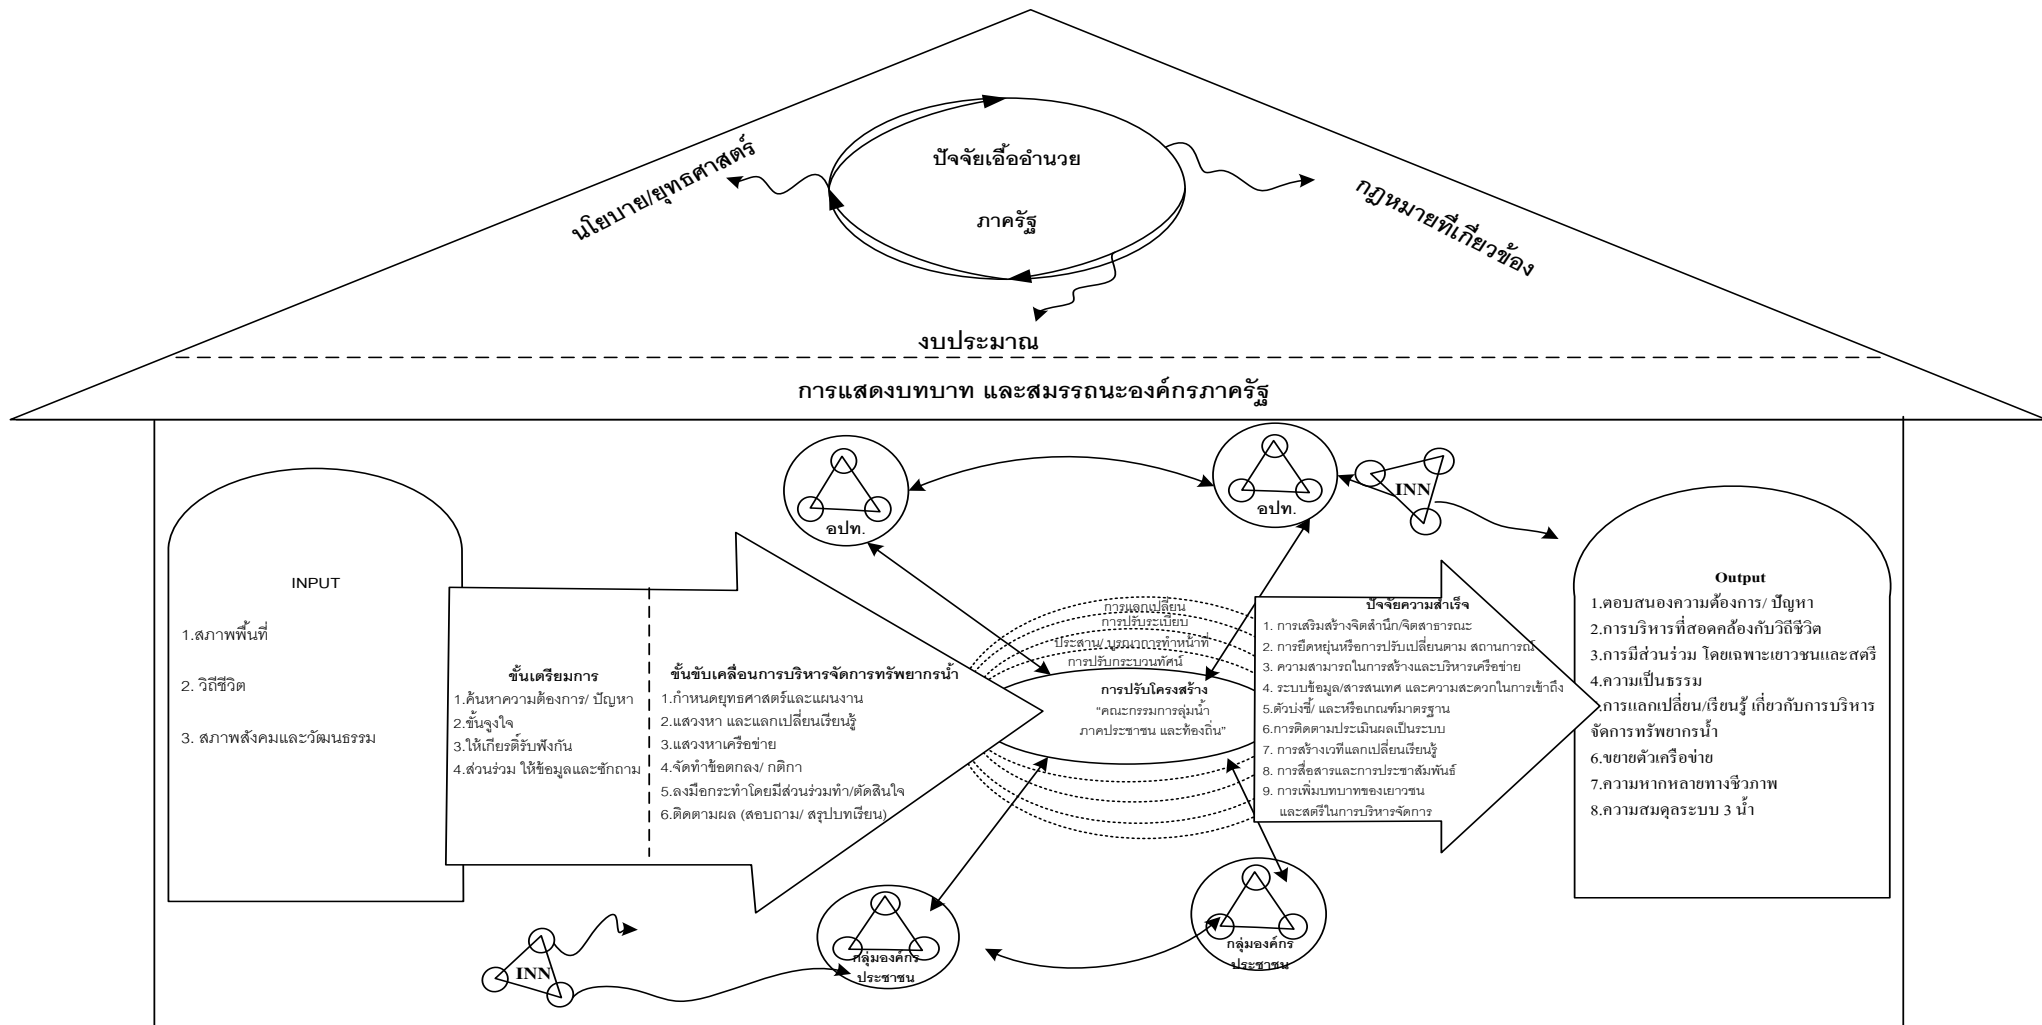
ปัจจัยเอื้ออำนวย

ภาครัฐ

นโยบาย/ยุทธศาสตร์

กฎหมายที่เกี่ยวข้อง

งบประมาณ

การแสดงบทบาท และสมรรถนะองค์กรภาครัฐ

อปท.

อปท.

INN

INPUT

1.สภาพพื้นที่

2. วิถีชีวิต

3. สภาพสังคมและวัฒนธรรม

ขั้นเตรียมการ
1.ค้นหาความต้องการ/ ปัญหา
2.ขั้นจูงใจ
3.ให้เกียรติรับฟังกัน
4.ส่วนร่วม ให้ข้อมูลและซักถาม

ขั้นขับเคลื่อนการบริหารจัดการทรัพยากรน้ำ
1.กำหนดยุทธศาสตร์และแผนงาน
2.แสวงหา และแลกเปลี่ยนเรียนรู้
3.แสวงหาเครือข่าย
4.จัดทำข้อตกลง/ กติกา
5.ลงมือกระทำโดยมีส่วนร่วมทำ/ตัดสินใจ
6.ติดตามผล (สอบถาม/ สรุปบทเรียน)

การแลกเปลี่ยน
การปรับระเบียบ
ประสาน/ บูรณาการทำหน้าที่
การปรับกระบวนทัศน์

การปรับโครงสร้าง
"คณะกรรมการลุ่มน้ำ
ภาคประชาชน และท้องถิ่น"

ปัจจัยความสำเร็จ
1. การเสริมสร้างจิตสำนึก/จิตสาธารณะ
2. การยืดหยุ่นหรือการปรับเปลี่ยนตาม สถานการณ์
3. ความสามารถในการสร้างและบริหารเครือข่าย
4. ระบบข้อมูล/สารสนเทศ และความสะดวกในการเข้าถึง
5.ตัวบ่งชี้/ และหรือเกณฑ์มาตรฐาน
6.การติดตามประเมินผลเป็นระบบ
7. การสร้างเวทีแลกเปลี่ยนเรียนรู้
8. การสื่อสารและการประชาสัมพันธ์
9. การเพิ่มบทบาทของเยาวชน และสตรีในการบริหารจัดการ

Output
1.ตอบสนองความต้องการ/ ปัญหา
2.การบริหารที่สอดคล้องกับวิถีชีวิต
3.การมีส่วนร่วม โดยเฉพาะเยาวชนและสตรี
4.ความเป็นธรรม
5.การแลกเปลี่ยน/เรียนรู้ เกี่ยวกับการบริหารจัดการทรัพยากรน้ำ
6.ขยายตัวเครือข่าย
7.ความหลากหลายทางชีวภาพ
8.ความสมดุลระบบ 3 น้ำ

INN

กลุ่มองค์กร
ประชาชน

กลุ่มองค์กร
ประชาชน